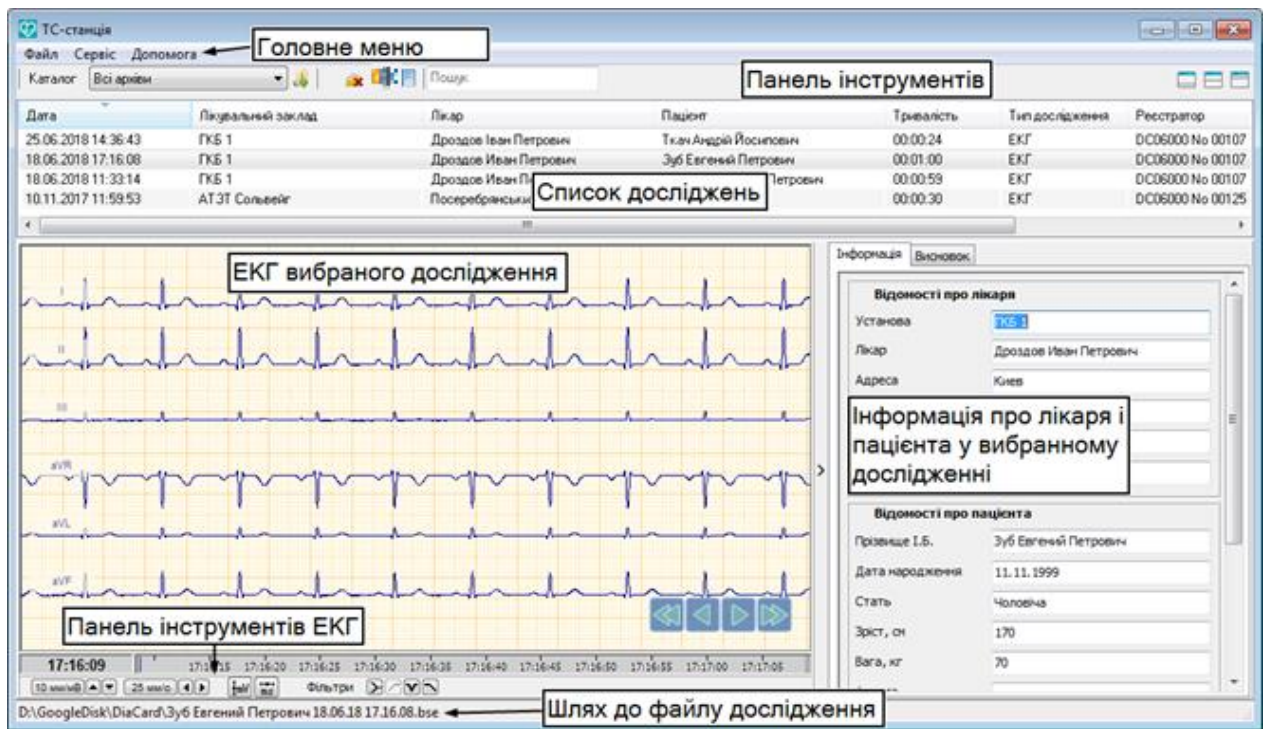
ТС-станція

Файл Сервіс Допомога

Головне меню

Каталог Всі архіви

Пошук

Панель інструментів

| Дата | Лікувальний заклад | Лікар | Пацієнт | Тривалість | Тип дослідження | Реєстратор |
|---|---|---|---|---|---|---|
| 25.06.2018 14:36:43 | ГКБ 1 | Дроздов Іван Петрович | Ткач Андрій Йосипович | 00:00:24 | ЕКГ | DC06000 No 00107 |
| 18.06.2018 17:16:08 | ГКБ 1 | Дроздов Иван Петрович | Зуб Евгений Петрович | 00:01:00 | ЕКГ | DC06000 No 00107 |
| 18.06.2018 11:33:14 | ГКБ 1 | Дроздов Иван П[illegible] | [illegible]етрович | 00:00:59 | ЕКГ | DC06000 No 00107 |
| 10.11.2017 11:59:53 | АТ ЗТ Сольвейг | Посеребрянськ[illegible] | | 00:00:30 | ЕКГ | DC06000 No 00125 |

Список досліджень

ЕКГ вибраного дослідження

I

II

III

aVR

aVL

aVF

Інформація Висновок

Відомості про лікаря

Установа ГКБ 1

Лікар Дроздов Иван Петрович

Адреса Киев

Інформація про лікаря і пацієнта у вибранному дослідженні

Відомості про пацієнта

Прізвище І.Б. Зуб Евгений Петрович

Дата народження 11.11.1999

Стать Чоловіча

Зріст, см 170

Вага, кг 70

Панель інструментів ЕКГ

17:16:09

17:16:15 17:16:20 17:16:25 17:16:30 17:16:35 17:16:40 17:16:45 17:16:50 17:16:55 17:17:00 17:17:05

10 мм/мВ 25 мм/с Фільтри

D:\GoogleDisk\DiaCard\Зуб Евгений Петрович 18.06.18 17.16.08.bse

Шлях до файлу дослідження